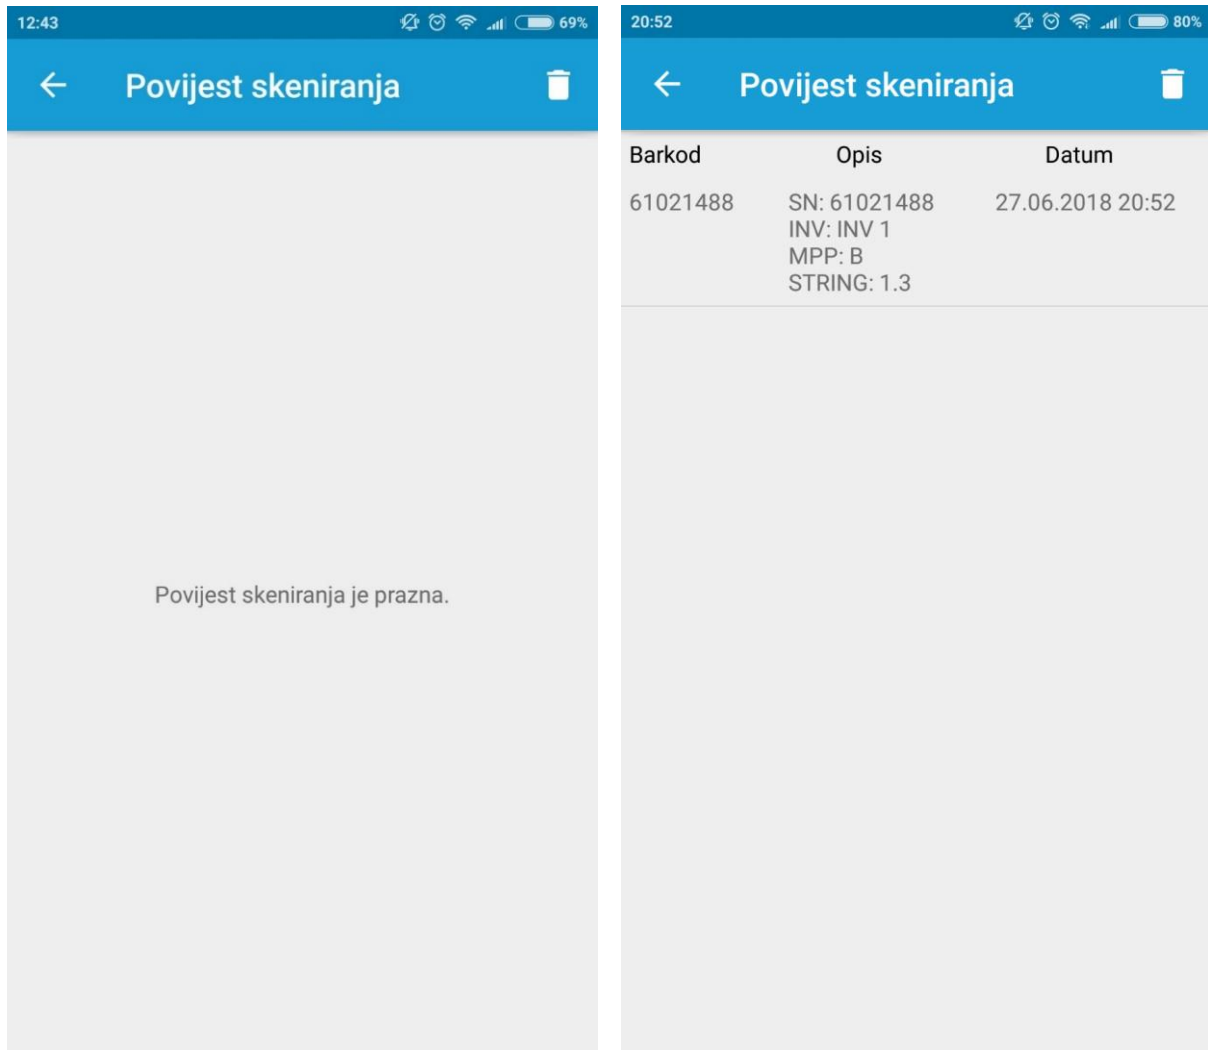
12:43 69%

Povijest skeniranja

Povijest skeniranja je prazna.

20:52 80%

Povijest skeniranja

| Barkod | Opis | Datum |
|---|---|---|
| 61021488 | SN: 61021488 INV: INV 1 MPP: B STRING: 1.3 | 27.06.2018 20:52 |